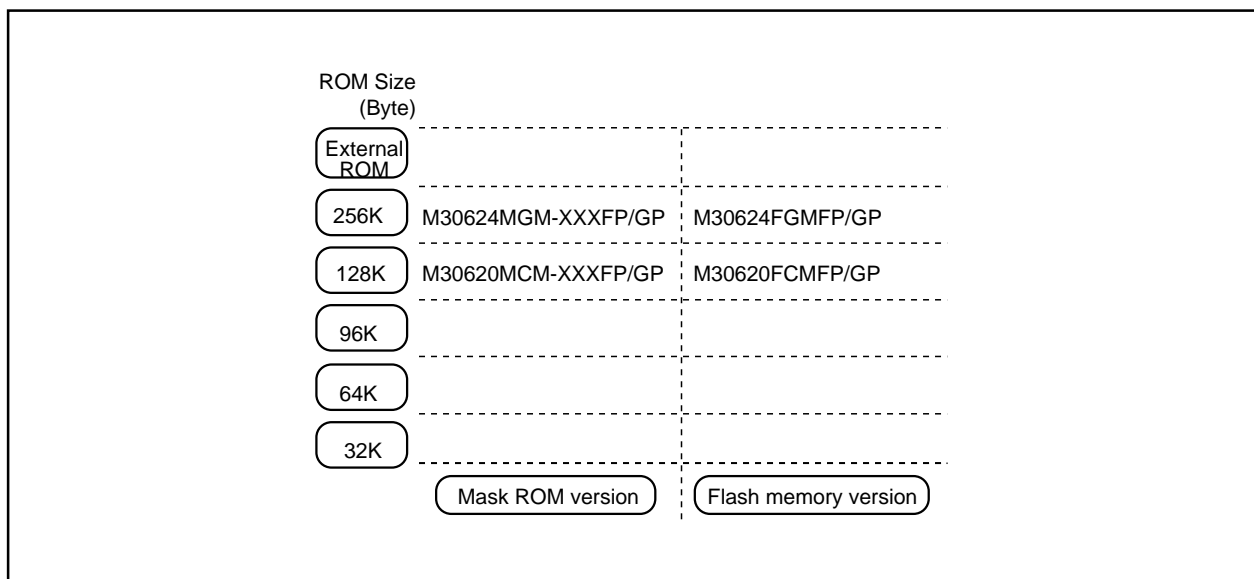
ROM Size
(Byte)

| ROM Size (Byte) | Mask ROM version | Flash memory version |
|---|---|---|
| External ROM | | |
| 256K | M30624MGM-XXXFP/GP | M30624FGMFP/GP |
| 128K | M30620MCM-XXXFP/GP | M30620FCMFP/GP |
| 96K | | |
| 64K | | |
| 32K | | |